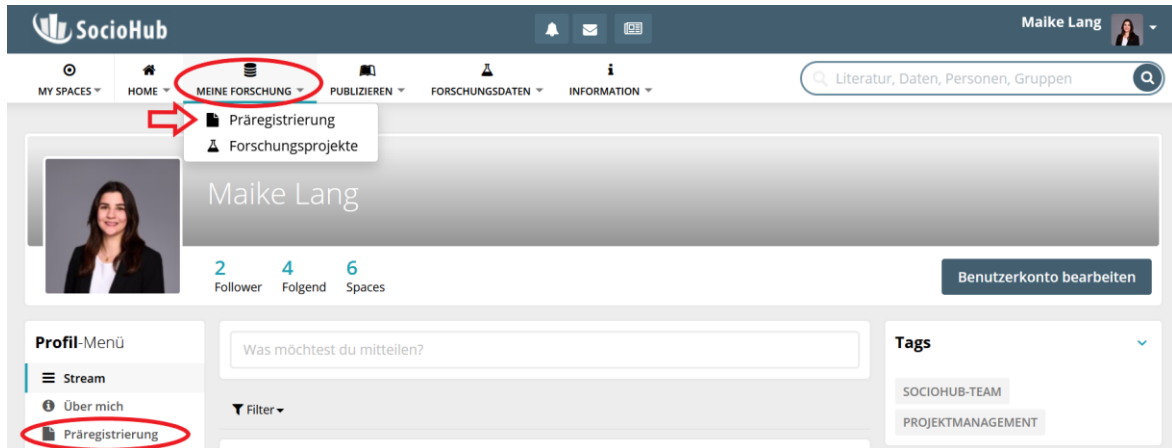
SocioHub

Maike Lang

MY SPACES
HOME
MEINE FORSCHUNG
PUBLIZIEREN
FORSCHUNGSDATEN
INFORMATION

Literatur, Daten, Personen, Gruppen

Präregistrierung
Forschungsprojekte

Maike Lang

2 Follower
4 Folgend
6 Spaces

Benutzerkonto bearbeiten

Profil-Menü
Stream
Über mich
Präregistrierung

Was möchtest du mitteilen?

Filter

Tags
SOCIOHUB-TEAM
PROJEKTMANAGEMENT